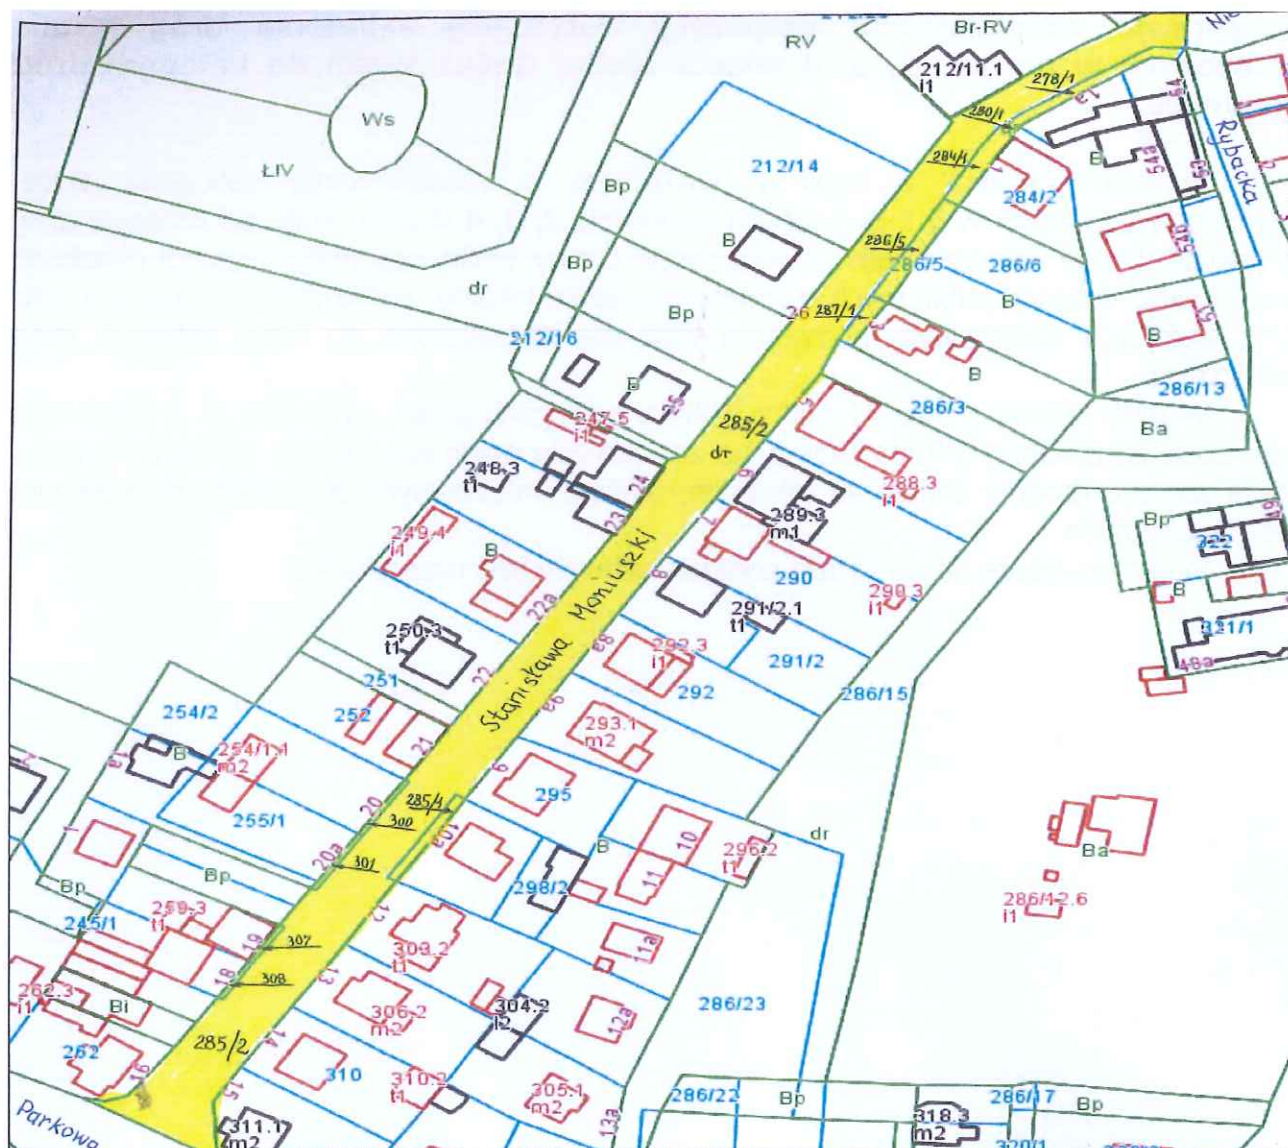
Br-RV
RV
212/11.1
i1
Ws
ŁIV
278/1
280/1
284/1
212/14
Bp
Rybacka
284/2
B
Bp
286/5
286/5
286/6
dr
Bp
26
287/1
B
212/16
B
B
286/13
247.5
i1
285/2
dr
286/3
Ba
248.3
t1
288.3
i1
249.4
i1
Stanisława Moniuszki
289.3
m1
Bp
222
B
290
291/2.1
t1
290.3
i1
321/1
48a
250.3
t1
292.3
i1
291/2
251
292
286/15
254/2
252
B
254/1.1
m2
293.1
m2
255/1
285/1
300
295
dr
296.2
t1
Bp
Bp
301
298/2
B
Ba
259.3
t1
245/1
307
303.2
t1
286/12.6
i1
308
262.3
i1
Bi
304.2
i2
286/23
306.2
m2
262
285/2
310
310.2
t1
305.1
m2
286/22
Bp
286/17
Bp
Parkowa
311.1
m2
318.3
m2